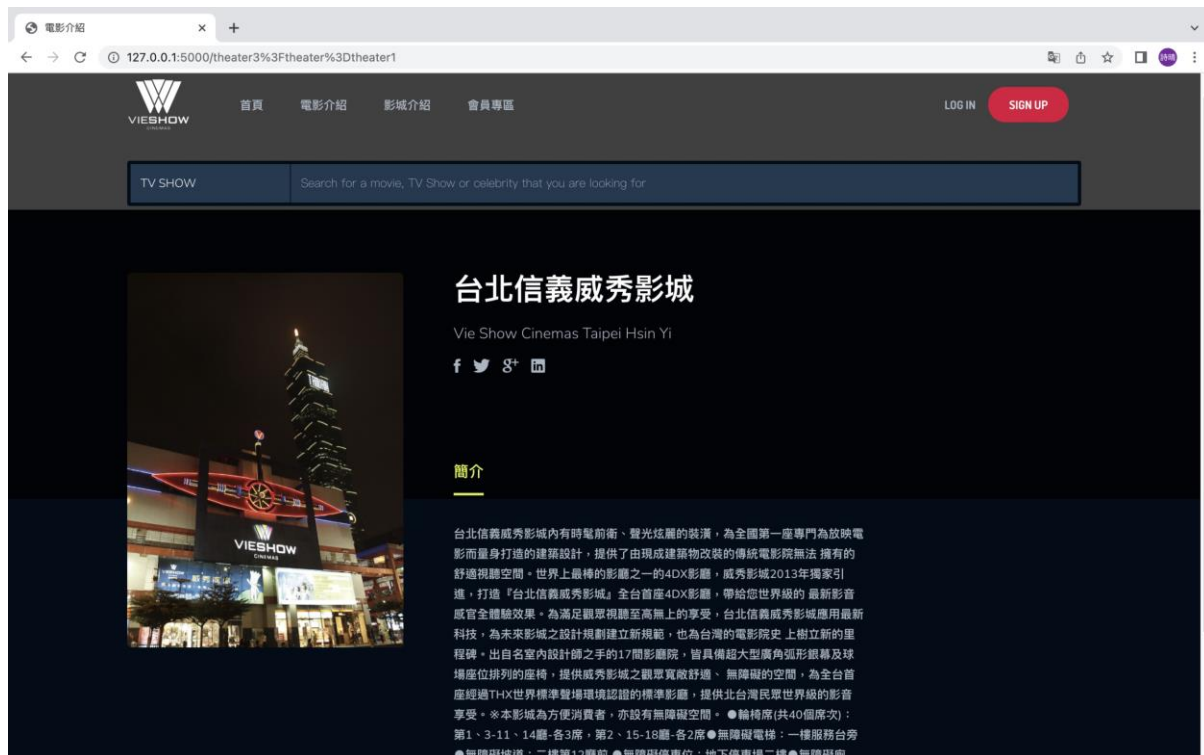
電影介紹 × +

127.0.0.1:5000/theater3%3Ftheater%3Dtheater1

VIESHOW CINEMAS 首頁 電影介紹 影城介紹 會員專區 LOG IN SIGN UP

TV SHOW Search for a movie, TV Show or celebrity that you are looking for

台北信義威秀影城

Vie Show Cinemas Taipei Hsin Yi

簡介

台北信義威秀影城內有時髦前衛、聲光炫麗的裝潢，為全國第一座專門為放映電影而量身打造的建築設計，提供了由現成建築物改裝的傳統電影院無法 擁有的舒適視聽空間。世界上最棒的影廳之一的4DX影廳，威秀影城2013年獨家引進，打造『台北信義威秀影城』全台首座4DX影廳，帶給您世界級的 最新影音感官全體驗效果。為滿足觀眾視聽至高無上的享受，台北信義威秀影城應用最新科技，為未來影城之設計規劃建立新規範，也為台灣的電影院史 上樹立新的里程碑。出自名室內設計師之手的17間影廳院，皆具備超大型廣角弧形銀幕及球場座位排列的座椅，提供威秀影城之觀眾寬敞舒適、 無障礙的空間，為全台首座經過THX世界標準聲場環境認證的標準影廳，提供北台灣民眾世界級的影音享受。※本影城為方便消費者，亦設有無障礙空間。 ●輪椅席(共40個席次)：第1、3-11、14廳-各3席，第2、15-18廳-各2席●無障礙電梯：一樓服務台旁●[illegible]

VIESHOW CINEMAS